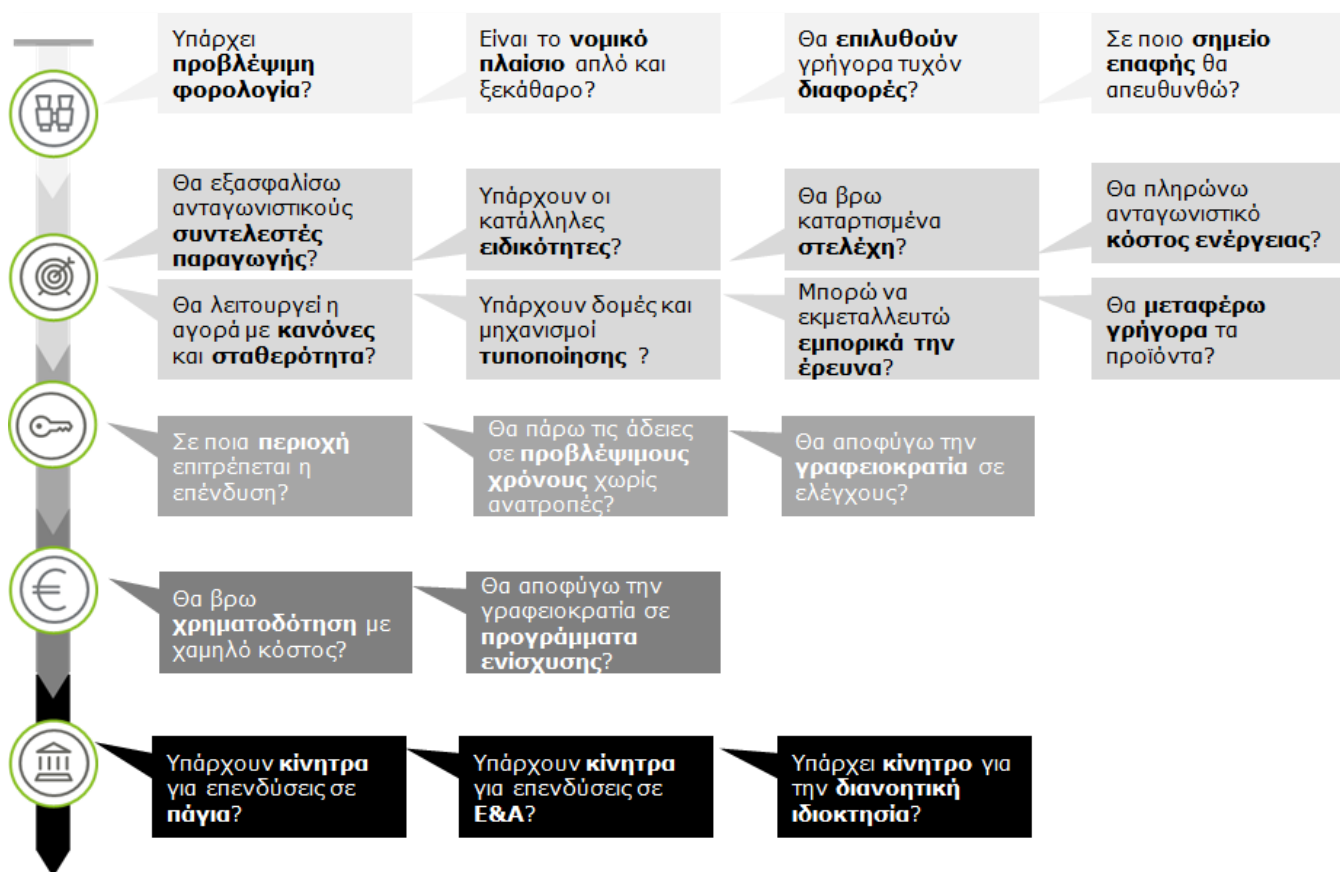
Υπάρχει προβλέψιμη φορολογία?

Είναι το νομικό πλαίσιο απλό και ξεκάθαρο?

Θα επιλυθούν γρήγορα τυχόν διαφορές?

Σε ποιο σημείο επαφής θα απευθυνθώ?

Θα εξασφαλίσω ανταγωνιστικούς συντελεστές παραγωγής?

Υπάρχουν οι κατάλληλες ειδικότητες?

Θα βρω καταρτισμένα στελέχη?

Θα πληρώνω ανταγωνιστικό κόστος ενέργειας?

Θα λειτουργεί η αγορά με κανόνες και σταθερότητα?

Υπάρχουν δομές και μηχανισμοί τυποποίησης ?

Μπορώ να εκμεταλλευτώ εμπορικά την έρευνα?

Θα μεταφέρω γρήγορα τα προϊόντα?

Σε ποια περιοχή επιτρέπεται η επένδυση?

Θα πάρω τις άδειες σε προβλέψιμους χρόνους χωρίς ανατροπές?

Θα αποφύγω την γραφειοκρατία σε ελέγχους?

Θα βρω χρηματοδότηση με χαμηλό κόστος?

Θα αποφύγω την γραφειοκρατία σε προγράμματα ενίσχυσης?

Υπάρχουν κίνητρα για επενδύσεις σε πάγια?

Υπάρχουν κίνητρα για επενδύσεις σε Ε&Α?

Υπάρχει κίνητρο για την διανοητική ιδιοκτησία?